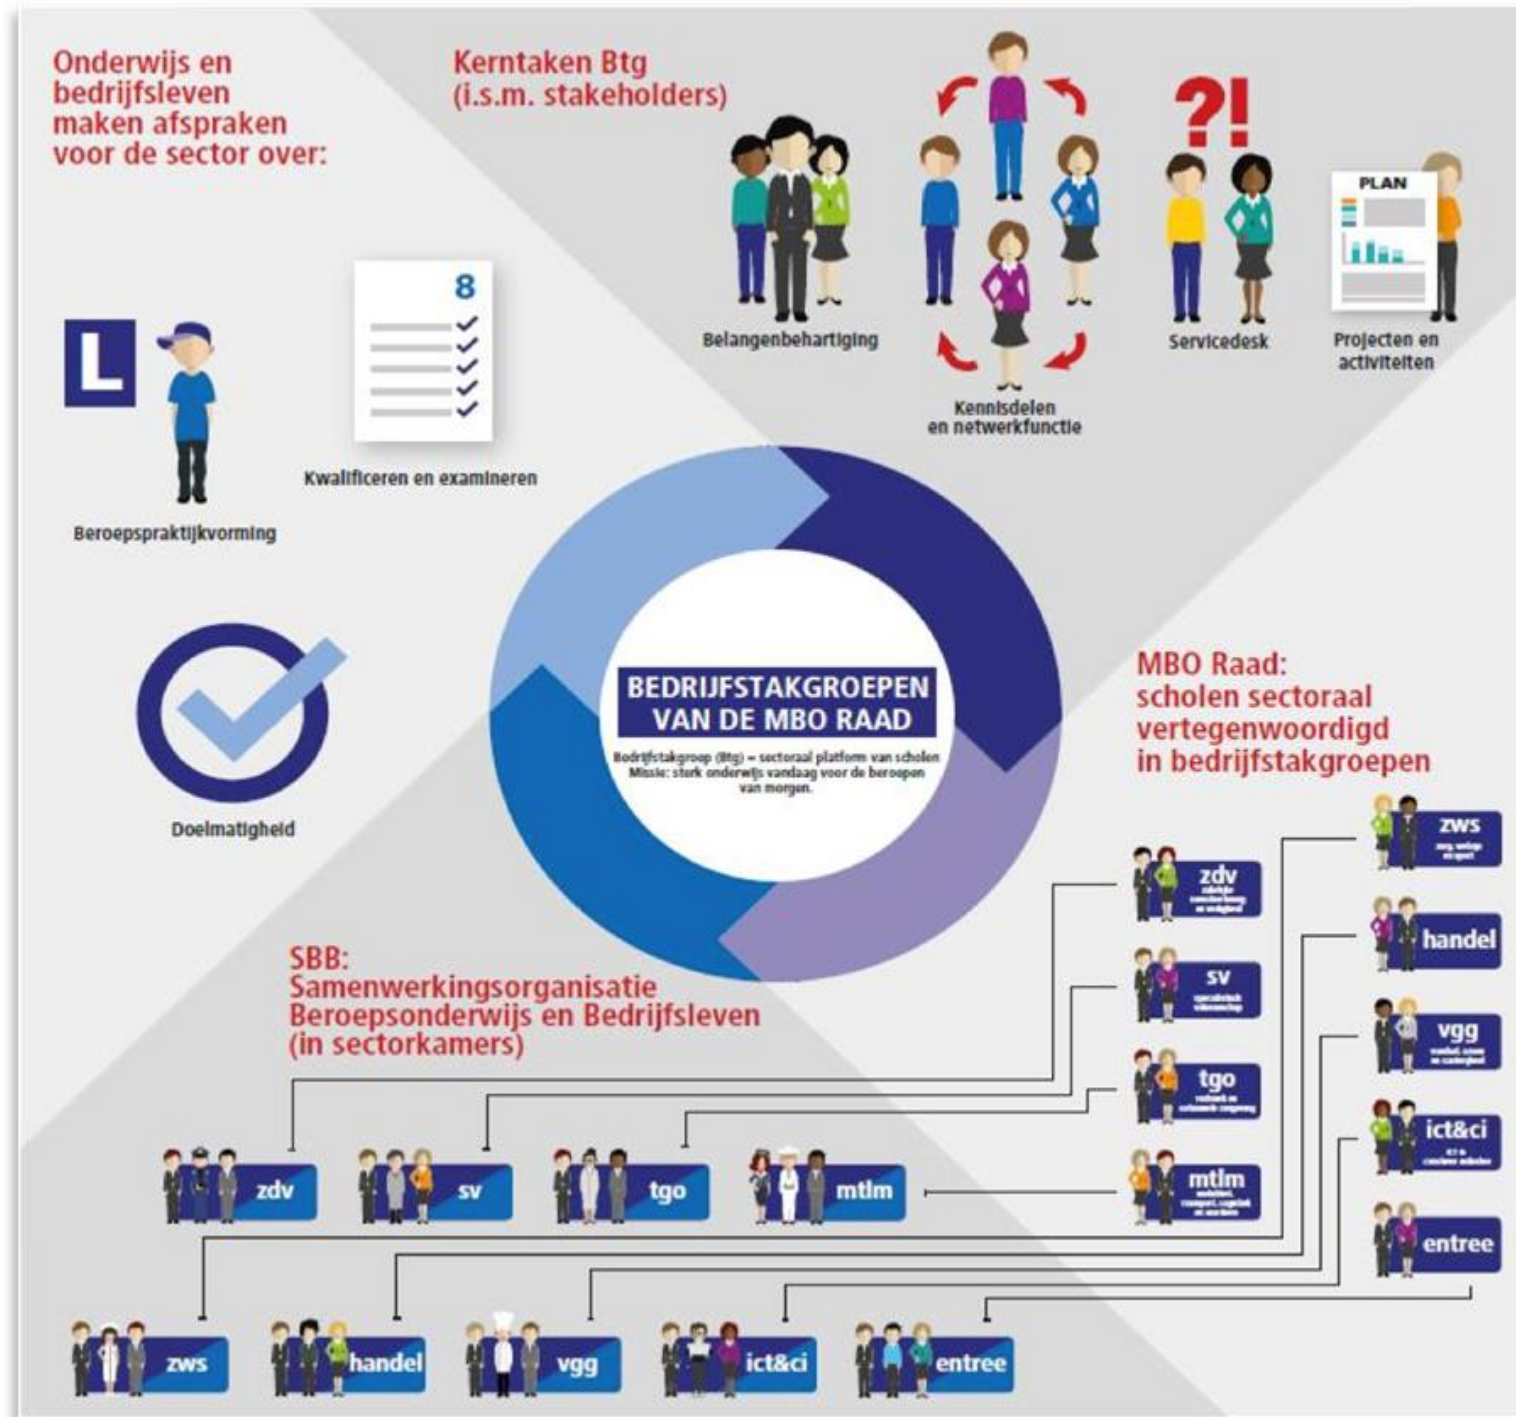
Onderwijs en bedrijfsleven maken afspraken voor de sector over:

Kerntaken Btg (i.s.m. stakeholders)

?!

PLAN

Belangenbehartiging

Kennisdelen en netwerkfunctie

Servicedesk

Projecten en activiteiten

L

8

Kwalificeren en examineren

Beroepspraktijkvorming

Doelmatigheid

BEDRIJFSTAKGROEPEN VAN DE MBO RAAD

Bedrijfstakgroep (Btg) = sectoraal platform van scholen Missie: sterk onderwijs vandaag voor de beroepen van morgen.

MBO Raad: scholen sectoraal vertegenwoordigd in bedrijfstakgroepen

zws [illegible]

zdv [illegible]

handel

sv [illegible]

vgg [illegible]

tgo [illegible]

ict&ci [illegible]

mtlm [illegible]

entree

SBB: Samenwerkingsorganisatie Beroepsonderwijs en Bedrijfsleven (in sectorkamers)

zdv

sv

tgo

mtlm

zws

handel

vgg

ict&ci

entree